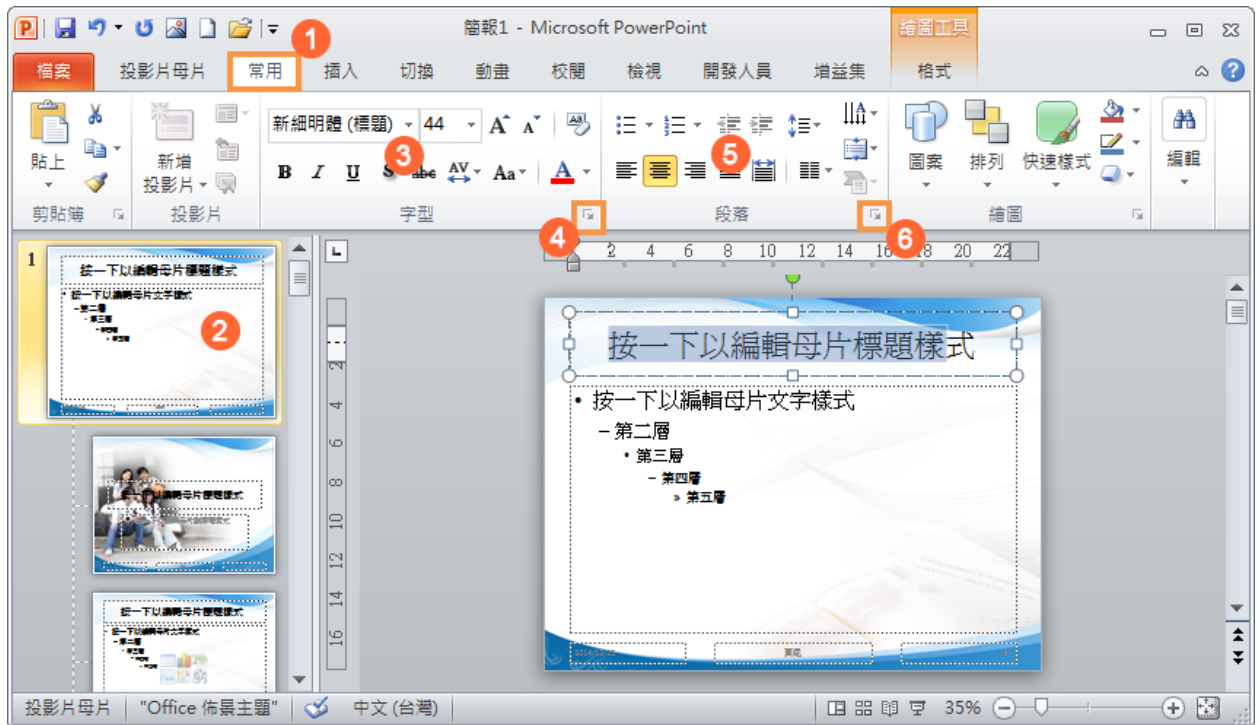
簡報1 - Microsoft PowerPoint

繪圖工具

1

檔案　投影片母片　常用　插入　切換　動畫　校閱　檢視　開發人員　增益集　格式

貼上　新增投影片　新細明體 (標題)　44　B　I　U　S　abc　AV　Aa　A　圖案　排列　快速樣式　編輯

3　5

剪貼簿　投影片　字型　段落　繪圖

4　6

1

按一下以編輯母片標題樣式

按一下以編輯母片文字樣式

第二層

第三層

2

按一下以編輯母片標題樣式

按一下以編輯母片文字樣式

按一下以編輯母片標題樣式

• 按一下以編輯母片文字樣式

– 第二層

• 第三層

– 第四層

» 第五層

頁尾

投影片母片　"Office 佈景主題"　中文 (台灣)　35%